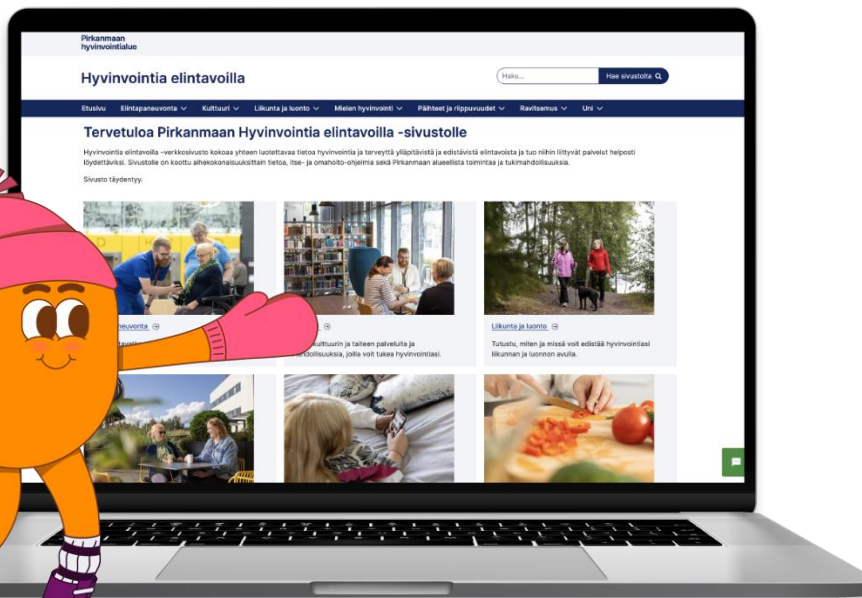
Pirkanmaan hyvinvointialue

Hyvinvointia elintavoilla

Haku...

Hae sivustolta

Etusivu | Elintapaneuvonta | Kulttuuri | Liikunta ja luonto | Mielen hyvinvointi | Päihteet ja riippuvuudet | Ravitsemus | Uni

Tervetuloa Pirkanmaan Hyvinvointia elintavoilla -sivustolle

Hyvinvointia elintavoilla -verkkosivusto kokoaa yhteen luotettavaa tietoa hyvinvointia ja terveyttä ylläpitävistä ja edistävistä elintavoista ja tuo niihin liittyvät palvelut helposti löydettäviksi. Sivustolle on koottu aihekokonaisuuksittain tietoa, itse- ja omahoito-ohjelmia sekä Pirkanmaan alueellisia toimintaa ja tukimahdollisuuksia.

Sivusto täydentyy.

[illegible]neuvonta

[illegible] kulttuurin ja taiteen palveluita ja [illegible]ahdollisuuksia, joilla voit tukea hyvinvointiasi.

Liikunta ja luonto

Tutustu, miten ja missä voit edistää hyvinvointiasi liikunnan ja luonnon avulla.